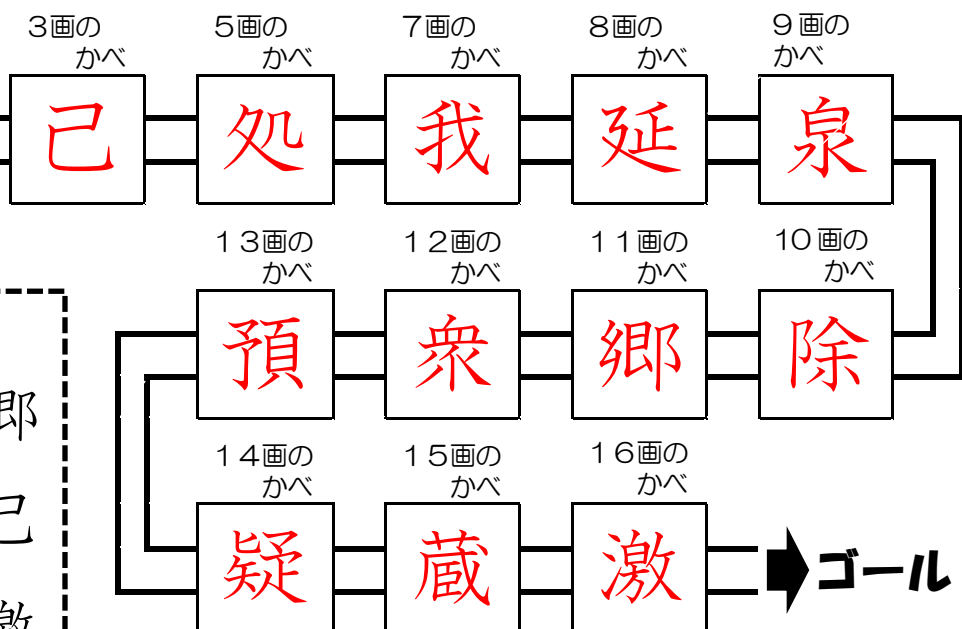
3画の かべ

己

5画の かべ

処

7画の かべ

我

8画の かべ

延

9画の かべ

泉

13画の かべ

預

12画の かべ

衆

11画の かべ

郷

10画の かべ

除

14画の かべ

疑

15画の かべ

蔵

16画の かべ

激

ゴール

郎
已
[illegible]